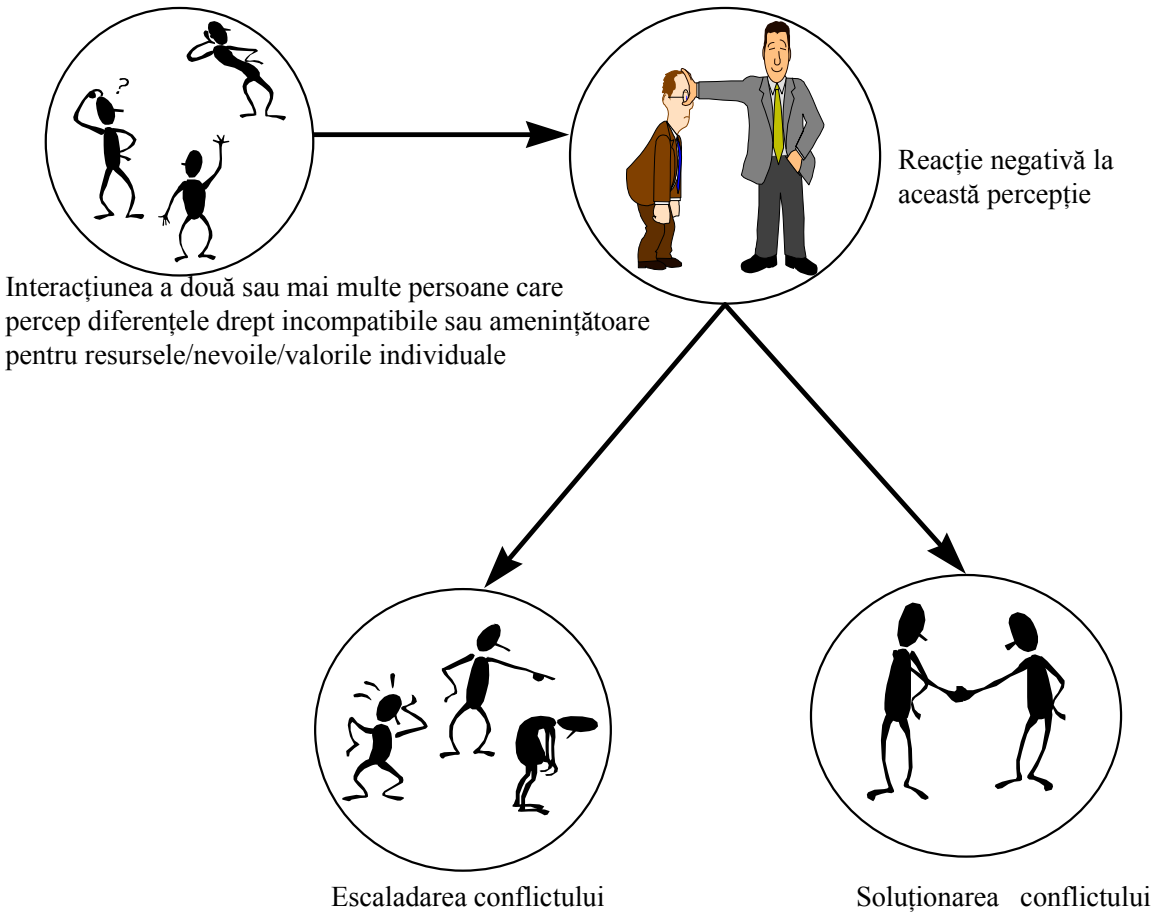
?

Reacție negativă la această percepție

Interacțiunea a două sau mai multe persoane care percep diferențele drept incompatibile sau amenințătoare pentru resursele/nevoile/valorile individuale

Escaladarea conflictului

Soluționarea conflictului